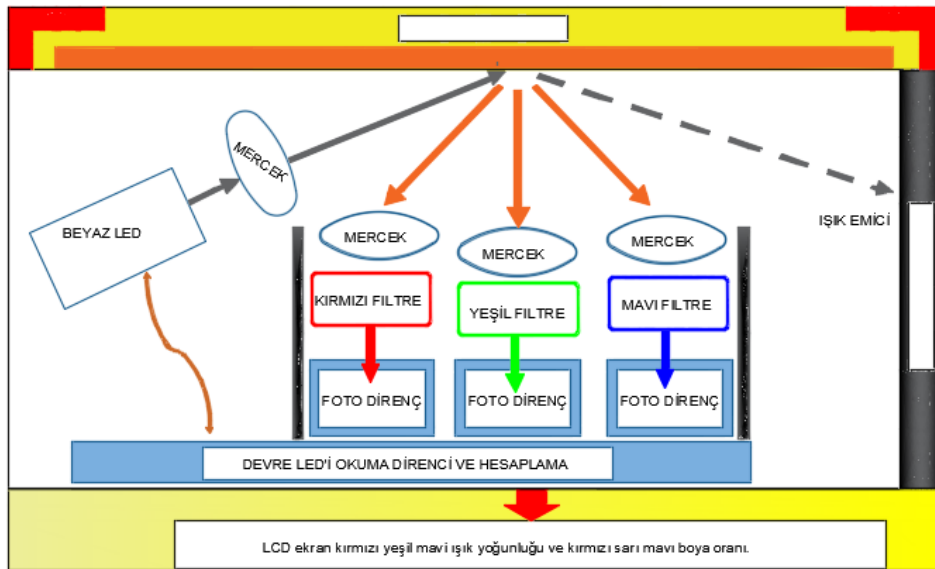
MERCEK

BEYAZ LED

IŞIK EMİCİ

MERCEK

MERCEK

MERCEK

KIRMIZI FILTRE

YEŞİL FILTRE

MAVI FILTRE

FOTO DİRENÇ

FOTO DİRENÇ

FOTO DİRENÇ

DEVRE LED'İ OKUMA DİRENCİ VE HESAPLAMA

LCD ekran kırmızı yeşil mavi ışık yoğunluğu ve kırmızı sarı mavi boya oranı.